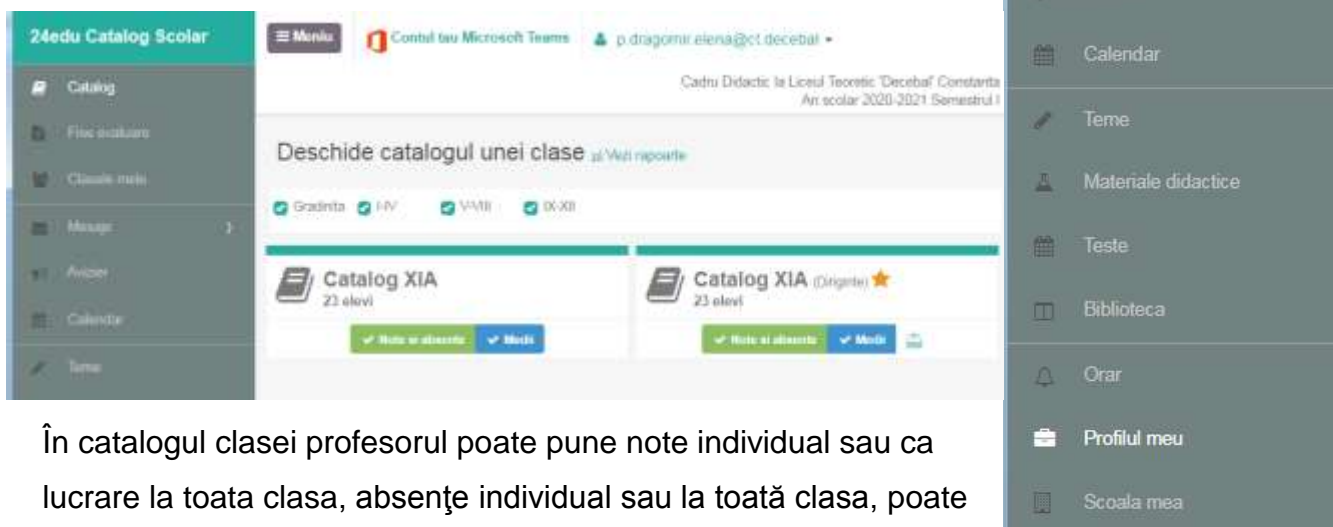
24edu Catalog Scolar

Catalog

Fise scolare

Clasele mele

Mesaje

Avizier

Calendar

Teme

≡ Meniu

Contul tau Microsoft Teams

p.dragomir.elena@ct.decebal ▾

Cadru Didactic la Liceul Teoretic "Decebal" Constanta
An scolar 2020-2021 Semestrul I

Deschide catalogul unei clase Vezi rapoarte

Gradinita I-IV V-VIII IX-XII

Catalog XIA
23 elevi

✔ Note si absente ✔ Medii

Catalog XIA (Diriginte)
23 elevi

✔ Note si absente ✔ Medii

În catalogul clasei profesorul poate pune note individual sau ca lucrare la toata clasa, absenţe individual sau la toată clasa, poate

Calendar

Teme

Materiale didactice

Teste

Biblioteca

Orar

Profilul meu

Scoala mea